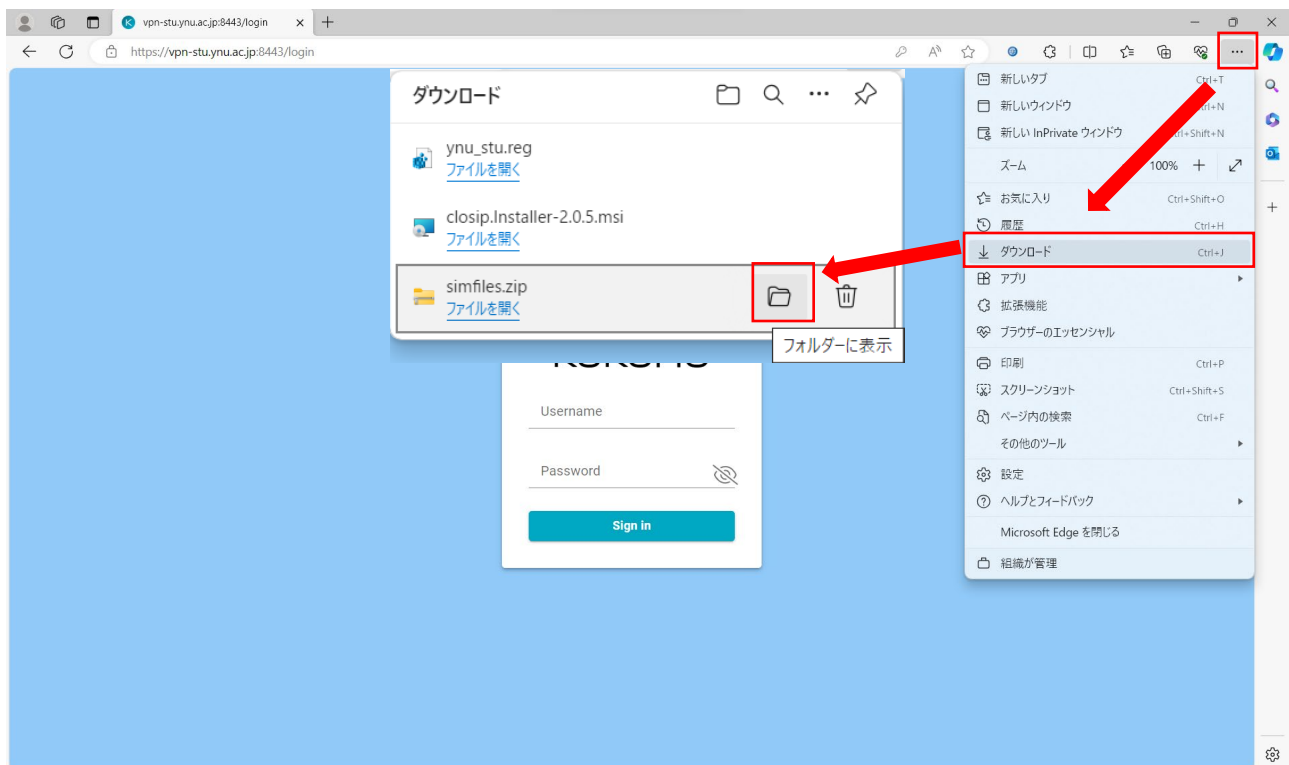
vpn-stu.ynu.ac.jp:8443/login

https://vpn-stu.ynu.ac.jp:8443/login

ダウンロード

ynu_stu.reg
ファイルを開く

closip.Installer-2.0.5.msi
ファイルを開く

simfiles.zip
ファイルを開く

フォルダーに表示

Username

Password

Sign in

新しいタブ Ctrl+T
新しいウィンドウ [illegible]rl+N
新しい InPrivate ウィンドウ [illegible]rl+Shift+N
ズーム 100% +
お気に入り Ctrl+Shift+O
履歴 Ctrl+H
ダウンロード Ctrl+J
アプリ
拡張機能
ブラウザーのエッセンシャル
印刷 Ctrl+P
スクリーンショット Ctrl+Shift+S
ページ内の検索 Ctrl+F
その他のツール
設定
ヘルプとフィードバック
Microsoft Edge を閉じる
組織が管理